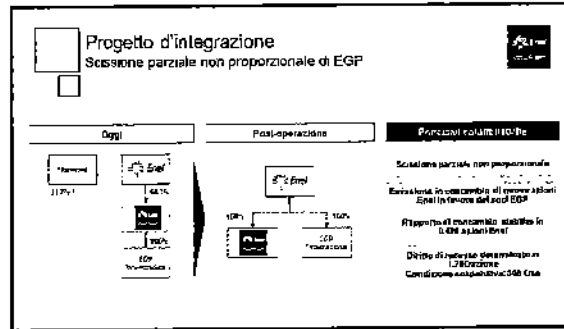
Progetto d'integrazione
Scissione parziale non proporzionale di EGP

Oggi

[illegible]

Enel

68,3%

100%

EGP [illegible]

Post-operazione

Enel

100%

100%

EGP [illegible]

Principali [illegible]

Scissione parziale non proporzionale

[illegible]

Estinzione in concambio di nuove azioni Enel in favore dei soci EGP

Rapporto di concambio stabilito in 0,486 azioni Enel

Diritto di recesso determinato in 1,780/azione

Condizione sospensiva: 340 €mn